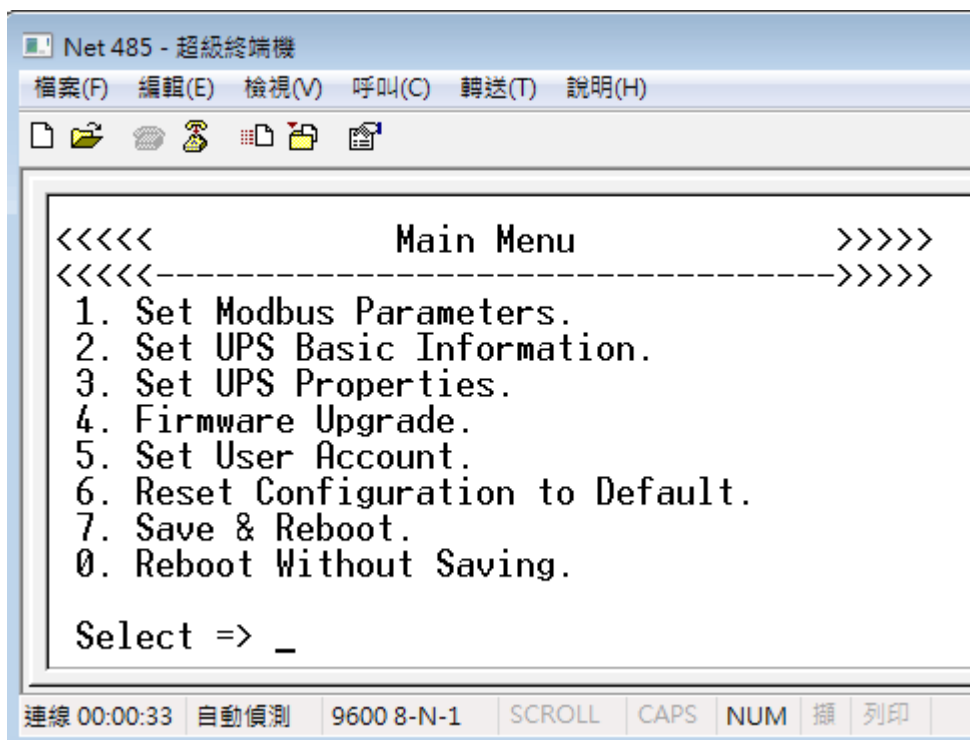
Net 485 - 超級終端機

檔案(F) 編輯(E) 檢視(V) 呼叫(C) 轉送(T) 說明(H)

<<<<< Main Menu >>>>>
<<<<<---------------------------------->>>>>
1. Set Modbus Parameters.
2. Set UPS Basic Information.
3. Set UPS Properties.
4. Firmware Upgrade.
5. Set User Account.
6. Reset Configuration to Default.
7. Save & Reboot.
0. Reboot Without Saving.

Select => _

連線 00:00:33 自動偵測 9600 8-N-1 SCROLL CAPS NUM 擷 列印